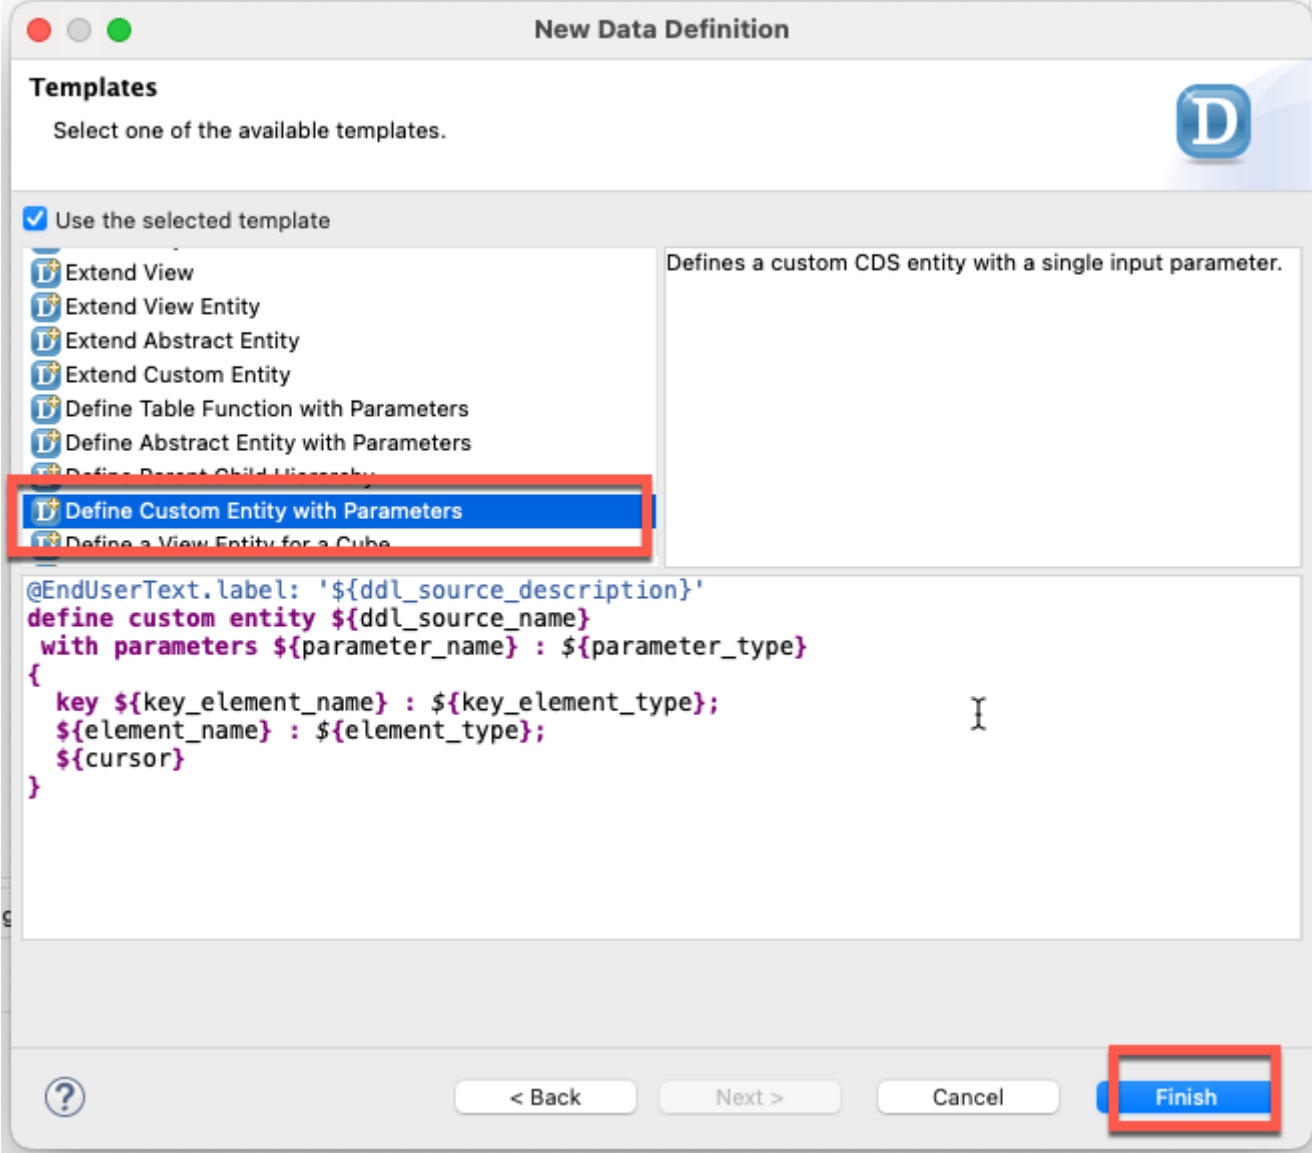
New Data Definition

Templates

Select one of the available templates.

Use the selected template

Extend View
Extend View Entity
Extend Abstract Entity
Extend Custom Entity
Define Table Function with Parameters
Define Abstract Entity with Parameters
Define Parent Child Hierarchy
Define Custom Entity with Parameters
Define a View Entity for a Cube

Defines a custom CDS entity with a single input parameter.

@EndUserText.label: '${ddl_source_description}'
define custom entity ${ddl_source_name}
 with parameters ${parameter_name} : ${parameter_type}
{
  key ${key_element_name} : ${key_element_type};
  ${element_name} : ${element_type};
  ${cursor}
}

?

< Back

Next >

Cancel

Finish